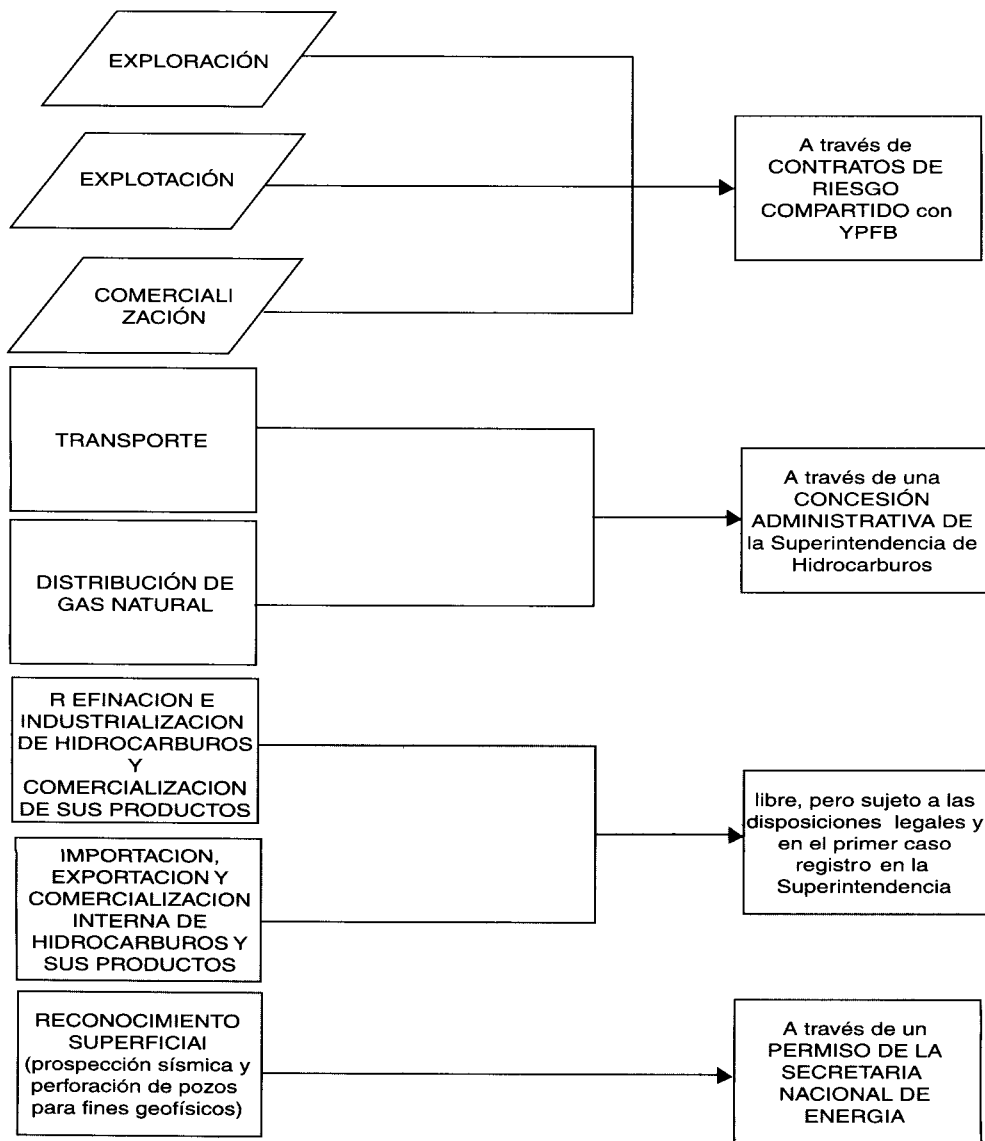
EXPLORACIÓN

EXPLOTACIÓN

COMERCIALI ZACIÓN

A través de CONTRATOS DE RIESGO COMPARTIDO con YPFB

TRANSPORTE

DISTRIBUCIÓN DE GAS NATURAL

A través de una CONCESIÓN ADMINISTRATIVA DE la Superintendencia de Hidrocarburos

R EFINACION E INDUSTRIALIZACION DE HIDROCARBUROS Y COMERCIALIZACION DE SUS PRODUCTOS

IMPORTACION, EXPORTACION Y COMERCIALIZACION INTERNA DE HIDROCARBUROS Y SUS PRODUCTOS

libre, pero sujeto a las disposiciones legales y en el primer caso registro en la Superintendencia

RECONOCIMIENTO SUPERFICIAI (prospección sísmica y perforación de pozos para fines geofísicos)

A través de un PERMISO DE LA SECRETARIA NACIONAL DE ENERGIA